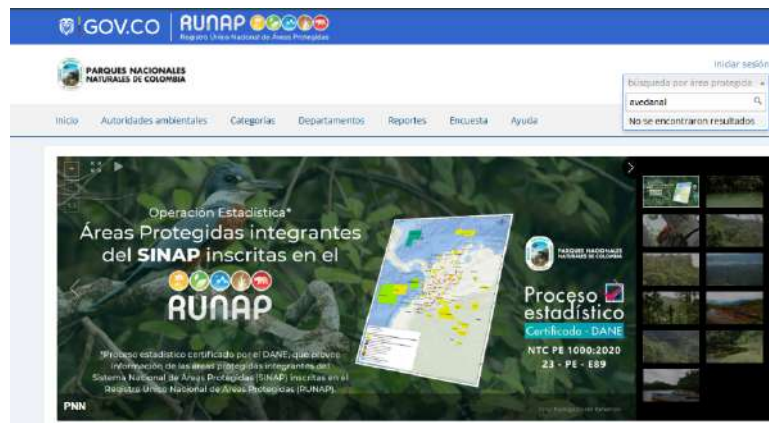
GOV.CO | RUNAP
Registro Único Nacional de Áreas Protegidas

PARQUES NACIONALES NATURALES DE COLOMBIA

Iniciar sesión

búsqueda por área protegida

avedanal

No se encontraron resultados

Inicio Autoridades ambientales Categorías Departamentos Reportes Encuesta Ayuda

Operación Estadística*
Áreas Protegidas integrantes del SINAP inscritas en el
RUNAP

*Proceso estadístico certificado por el DANE, que provee información de las áreas protegidas integrantes del Sistema Nacional de Áreas Protegidas (SINAP) inscritas en el Registro Único Nacional de Áreas Protegidas (RUNAP).

PARQUES NACIONALES NATURALES DE COLOMBIA

Proceso estadístico
Certificado - DANE
NTC PE 1000:2020
23 - PE - E89

PNN

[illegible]